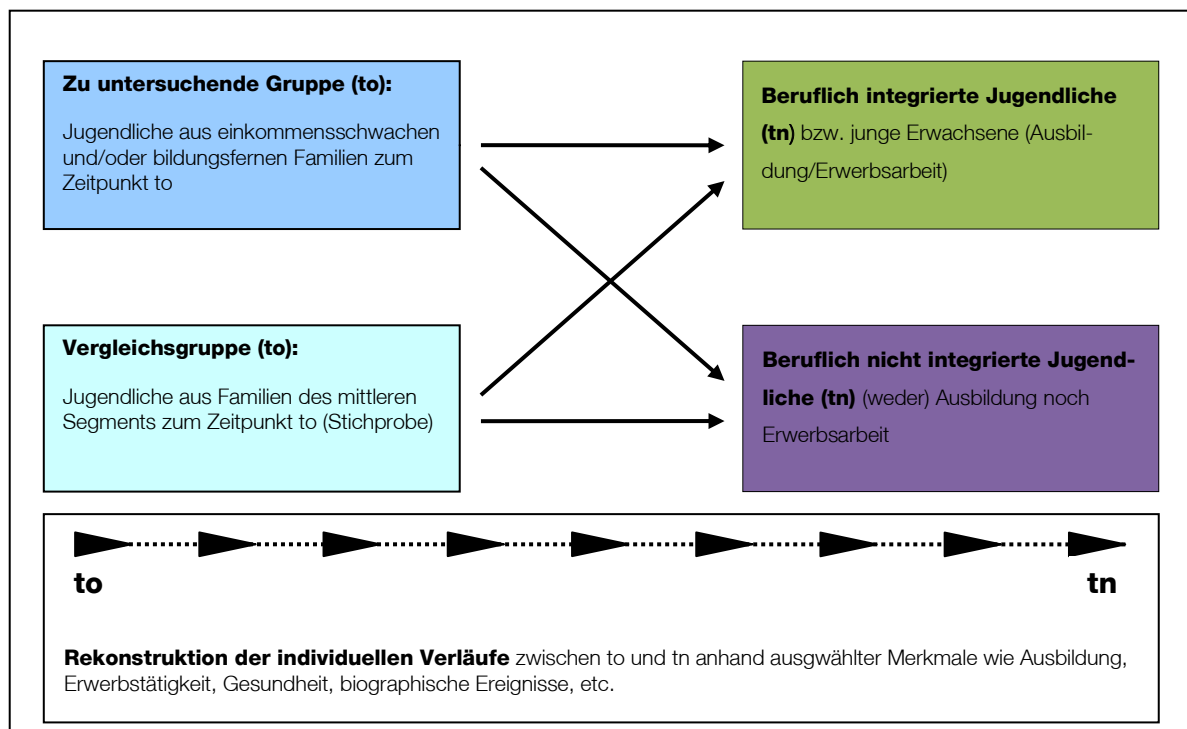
**Zu untersuchende Gruppe (to):**

Jugendliche aus einkommensschwachen und/oder bildungsfernen Familien zum Zeitpunkt to

**Beruflich integrierte Jugendliche (tn)** bzw. junge Erwachsene (Ausbildung/Erwerbsarbeit)

**Vergleichsgruppe (to):**

Jugendliche aus Familien des mittleren Segments zum Zeitpunkt to (Stichprobe)

**Beruflich nicht integrierte Jugendliche (tn)** (weder) Ausbildung noch Erwerbsarbeit

**to**

**tn**

**Rekonstruktion der individuellen Verläufe** zwischen to und tn anhand ausgewählter Merkmale wie Ausbildung, Erwerbstätigkeit, Gesundheit, biographische Ereignisse, etc.